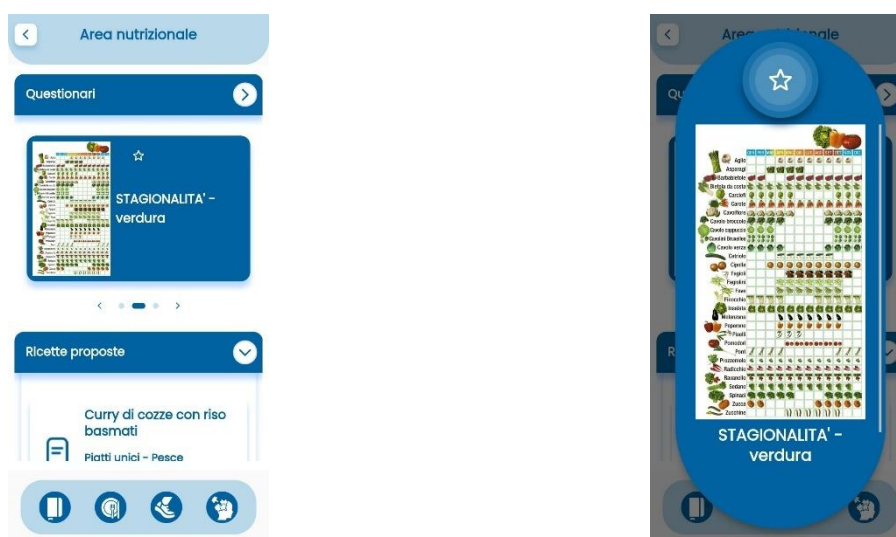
Area nutrizionale

Questionari

STAGIONALITA' - verdura

Ricette proposte

Curry di cozze con riso basmati

Piatti unici - Pesce

Area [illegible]nale

Qu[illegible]

Aglio
Asparagi
Barbabietole
Bietola da costa
Carciofi
Carote
Cavolfiore
Cavolo broccolo
Cavolo cappuccio
Cavolini Bruxelles
Cavolo verza
Cetriolo
Cipolle
Fagioli
Fagiolini
Fave
Finocchio
Insalata
Melanzane
Peperoni
Piselli
Pomodori
Porri
Prezzemolo
Radicchio
Ravanelli
Sedano
Spinaci
Zucca
Zucchine

STAGIONALITA' - verdura